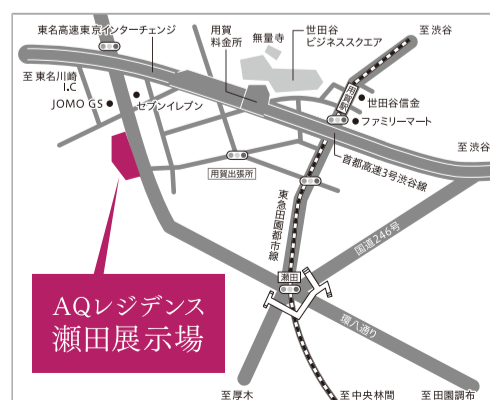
東名高速東京インターチェンジ

用賀料金所

無量寺

世田谷ビジネススクエア

至 渋谷

至 東名川崎 I.C

JOMO GS

セブンイレブン

用賀駅

世田谷信金

ファミリーマート

至 渋谷

首都高速3号渋谷線

用賀出張所

東急田園都市線

国道246号

瀬田

環八通り

AQレジデンス
瀬田展示場

至 厚木

至 中央林間

至 田園調布